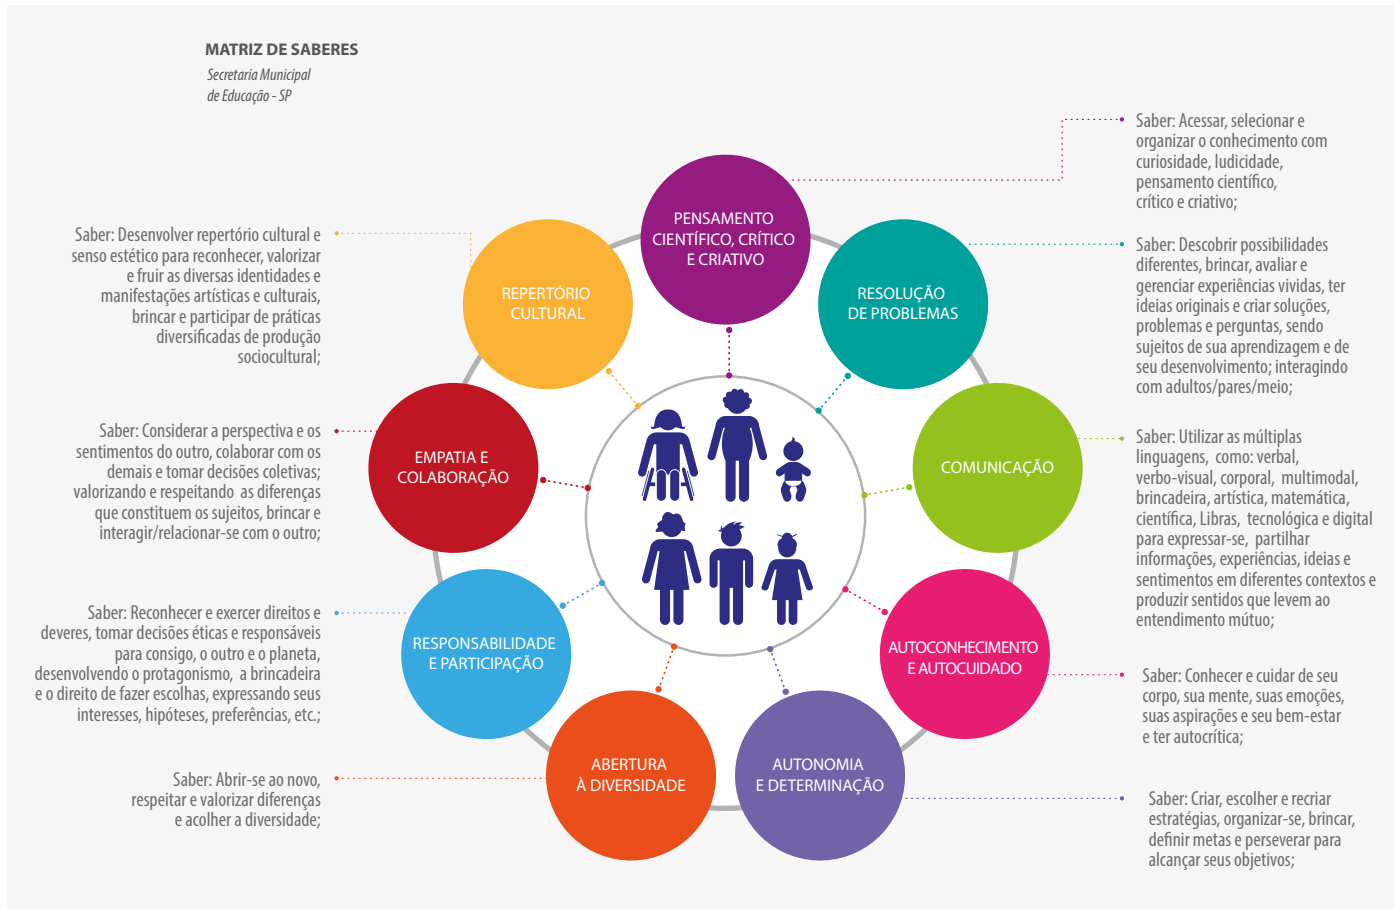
MATRIZ DE SABERES

Secretaria Municipal de Educação - SP

PENSAMENTO CIENTÍFICO, CRÍTICO E CRIATIVO

Saber: Acessar, selecionar e organizar o conhecimento com curiosidade, ludicidade, pensamento científico, crítico e criativo;

RESOLUÇÃO DE PROBLEMAS

Saber: Descobrir possibilidades diferentes, brincar, avaliar e gerenciar experiências vividas, ter ideias originais e criar soluções, problemas e perguntas, sendo sujeitos de sua aprendizagem e de seu desenvolvimento; interagindo com adultos/pares/meio;

COMUNICAÇÃO

Saber: Utilizar as múltiplas linguagens, como: verbal, verbo-visual, corporal, multimodal, brincadeira, artística, matemática, científica, Libras, tecnológica e digital para expressar-se, partilhar informações, experiências, ideias e sentimentos em diferentes contextos e produzir sentidos que levem ao entendimento mútuo;

AUTOCONHECIMENTO E AUTOCUIDADO

Saber: Conhecer e cuidar de seu corpo, sua mente, suas emoções, suas aspirações e seu bem-estar e ter autocrítica;

AUTONOMIA E DETERMINAÇÃO

Saber: Criar, escolher e recriar estratégias, organizar-se, brincar, definir metas e perseverar para alcançar seus objetivos;

ABERTURA À DIVERSIDADE

Saber: Abrir-se ao novo, respeitar e valorizar diferenças e acolher a diversidade;

RESPONSABILIDADE E PARTICIPAÇÃO

Saber: Reconhecer e exercer direitos e deveres, tomar decisões éticas e responsáveis para consigo, o outro e o planeta, desenvolvendo o protagonismo, a brincadeira e o direito de fazer escolhas, expressando seus interesses, hipóteses, preferências, etc.;

EMPATIA E COLABORAÇÃO

Saber: Considerar a perspectiva e os sentimentos do outro, colaborar com os demais e tomar decisões coletivas; valorizando e respeitando as diferenças que constituem os sujeitos, brincar e interagir/relacionar-se com o outro;

REPERTÓRIO CULTURAL

Saber: Desenvolver repertório cultural e senso estético para reconhecer, valorizar e fruir as diversas identidades e manifestações artísticas e culturais, brincar e participar de práticas diversificadas de produção sociocultural;